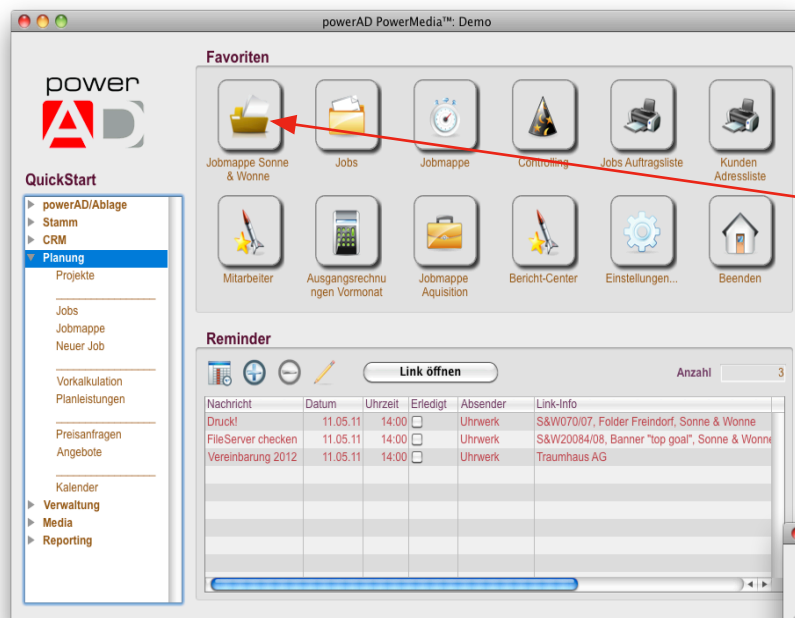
powerAD PowerMedia™: Demo

power AD

QuickStart

powerAD/Ablage
Stamm
CRM
Planung
Projekte
Jobs
Jobmappe
Neuer Job
Vorkalkulation
Planleistungen
Preisanfragen
Angebote
Kalender
Verwaltung
Media
Reporting

Favoriten

Jobmappe Sonne & Wonne
Jobs
Jobmappe
Controlling
Jobs Auftragsliste
Kunden Adressliste
Mitarbeiter
Ausgangsrechnungen Vormonat
Jobmappe Aquisition
Bericht-Center
Einstellungen...
Beenden

Reminder

Link öffnen

Anzahl 3

| Nachricht | Datum | Uhrzeit | Erledigt | Absender | Link-Info |
|---|---|---|---|---|---|
| Druck! | 11.05.11 | 14:00 | | Uhrwerk | S&W070/07, Folder Freindorf, Sonne & Wonne |
| FileServer checken | 11.05.11 | 14:00 | | Uhrwerk | S&W20084/08, Banner "top goal", Sonne & Wonne |
| Vereinbarung 2012 | 11.05.11 | 14:00 | | Uhrwerk | Traumhaus AG |